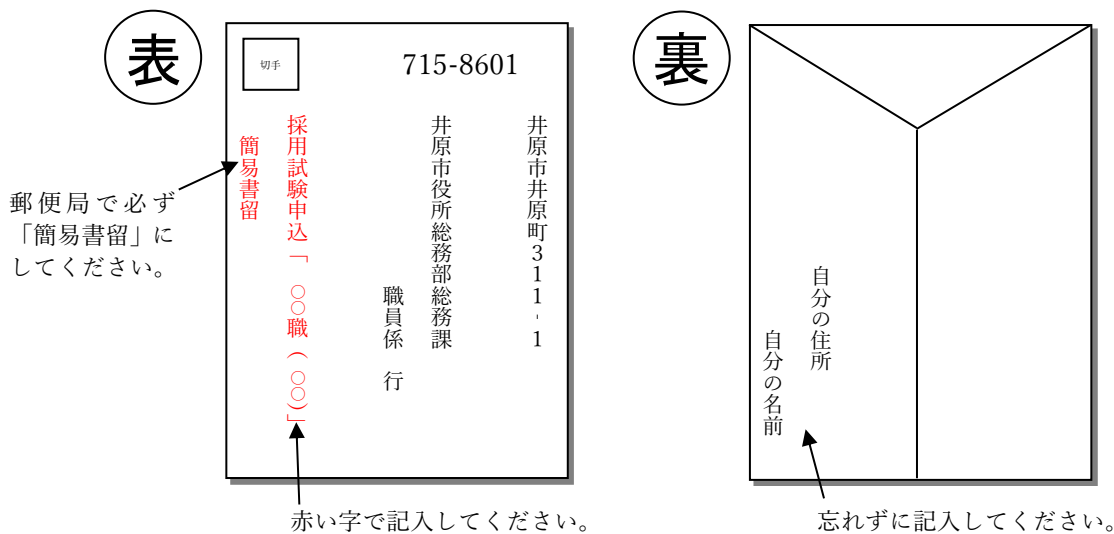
表

切手

715-8601

井原市井原町311-1

井原市役所総務部総務課

職員係　行

採用試験申込「○○職（○○）」

簡易書留

郵便局で必ず「簡易書留」にしてください。

赤い字で記入してください。

裏

自分の住所

自分の名前

忘れずに記入してください。